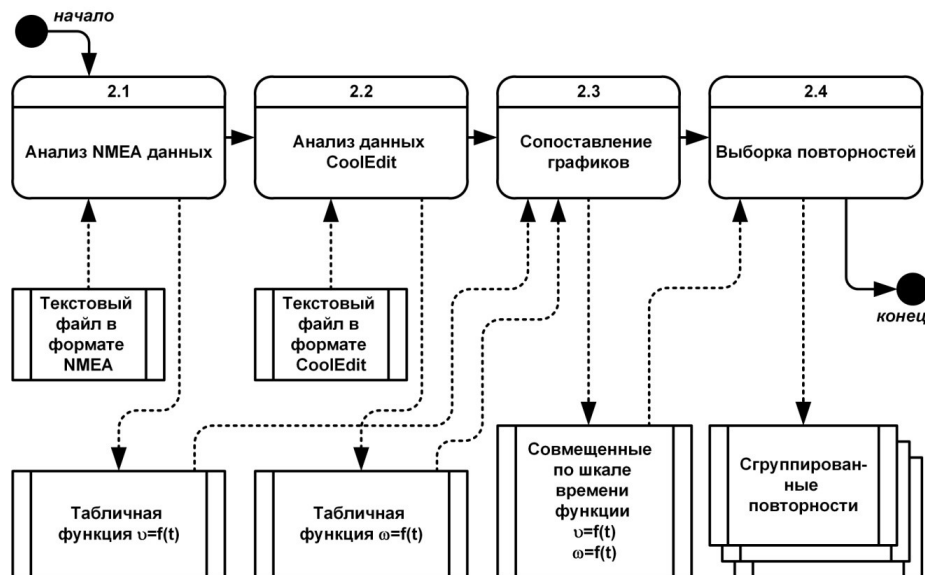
начало

2.1

Анализ NMEA данных

2.2

Анализ данных CoolEdit

2.3

Сопоставление графиков

2.4

Выборка повторностей

Текстовый файл в формате NMEA

Текстовый файл в формате CoolEdit

конец

Табличная функция $\upsilon=f(t)$

Табличная функция $\omega=f(t)$

Совмещенные по шкале времени функции $\upsilon=f(t)$ $\omega=f(t)$

Сгруппированные повторности